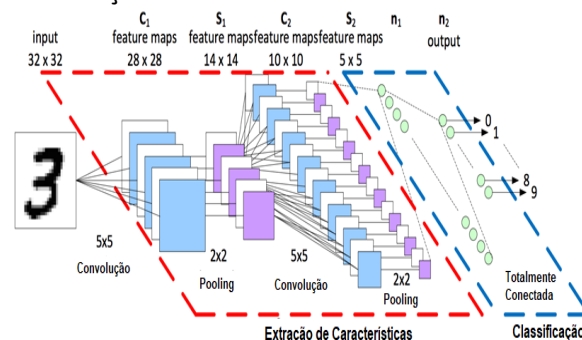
input
32 x 32

$C_1$
feature maps
28 x 28

$S_1$
feature maps
14 x 14

$C_2$
feature maps
10 x 10

$S_2$
feature maps
5 x 5

$n_1$

$n_2$
output

0
1
8
9

5x5
Convolução

2x2
Pooling

5x5
Convolução

2x2
Pooling

Totalmente
Conectada

Extração de Caracteristicas

Classificação